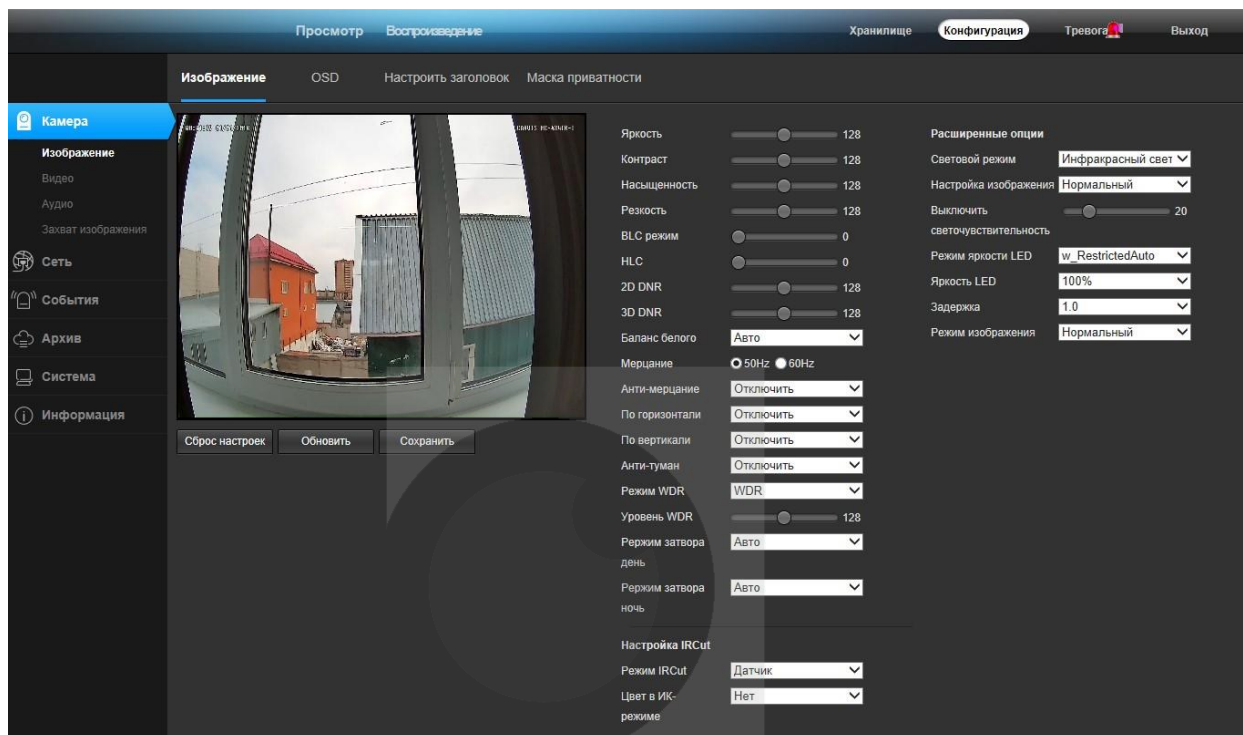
Просмотр Воспроизведение

Хранилище Конфигурация Тревога Выход

Изображение OSD Настроить заголовок Маска приватности

Камера
Изображение
Видео
Аудио
Захват изображения
Сеть
События
Архив
Система
Информация

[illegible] CAM01 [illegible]

Сброс настроек Обновить Сохранить

Яркость 128
Контраст 128
Насыщенность 128
Резкость 128
BLC режим 0
HLC 0
2D DNR 128
3D DNR 128
Баланс белого Авто
Мерцание 50Hz 60Hz
Анти-мерцание Отключить
По горизонтали Отключить
По вертикали Отключить
Анти-туман Отключить
Режим WDR WDR
Уровень WDR 128
Рержим затвора день Авто
Рержим затвора ночь Авто

Настройка IRCut
Режим IRCut Датчик
Цвет в ИК-режиме Нет

Расширенные опции
Световой режим Инфракрасный свет
Настройка изображения Нормальный
Выключить светочувствительность 20
Режим яркости LED w_RestrictedAuto
Яркость LED 100%
Задержка 1.0
Режим изображения Нормальный